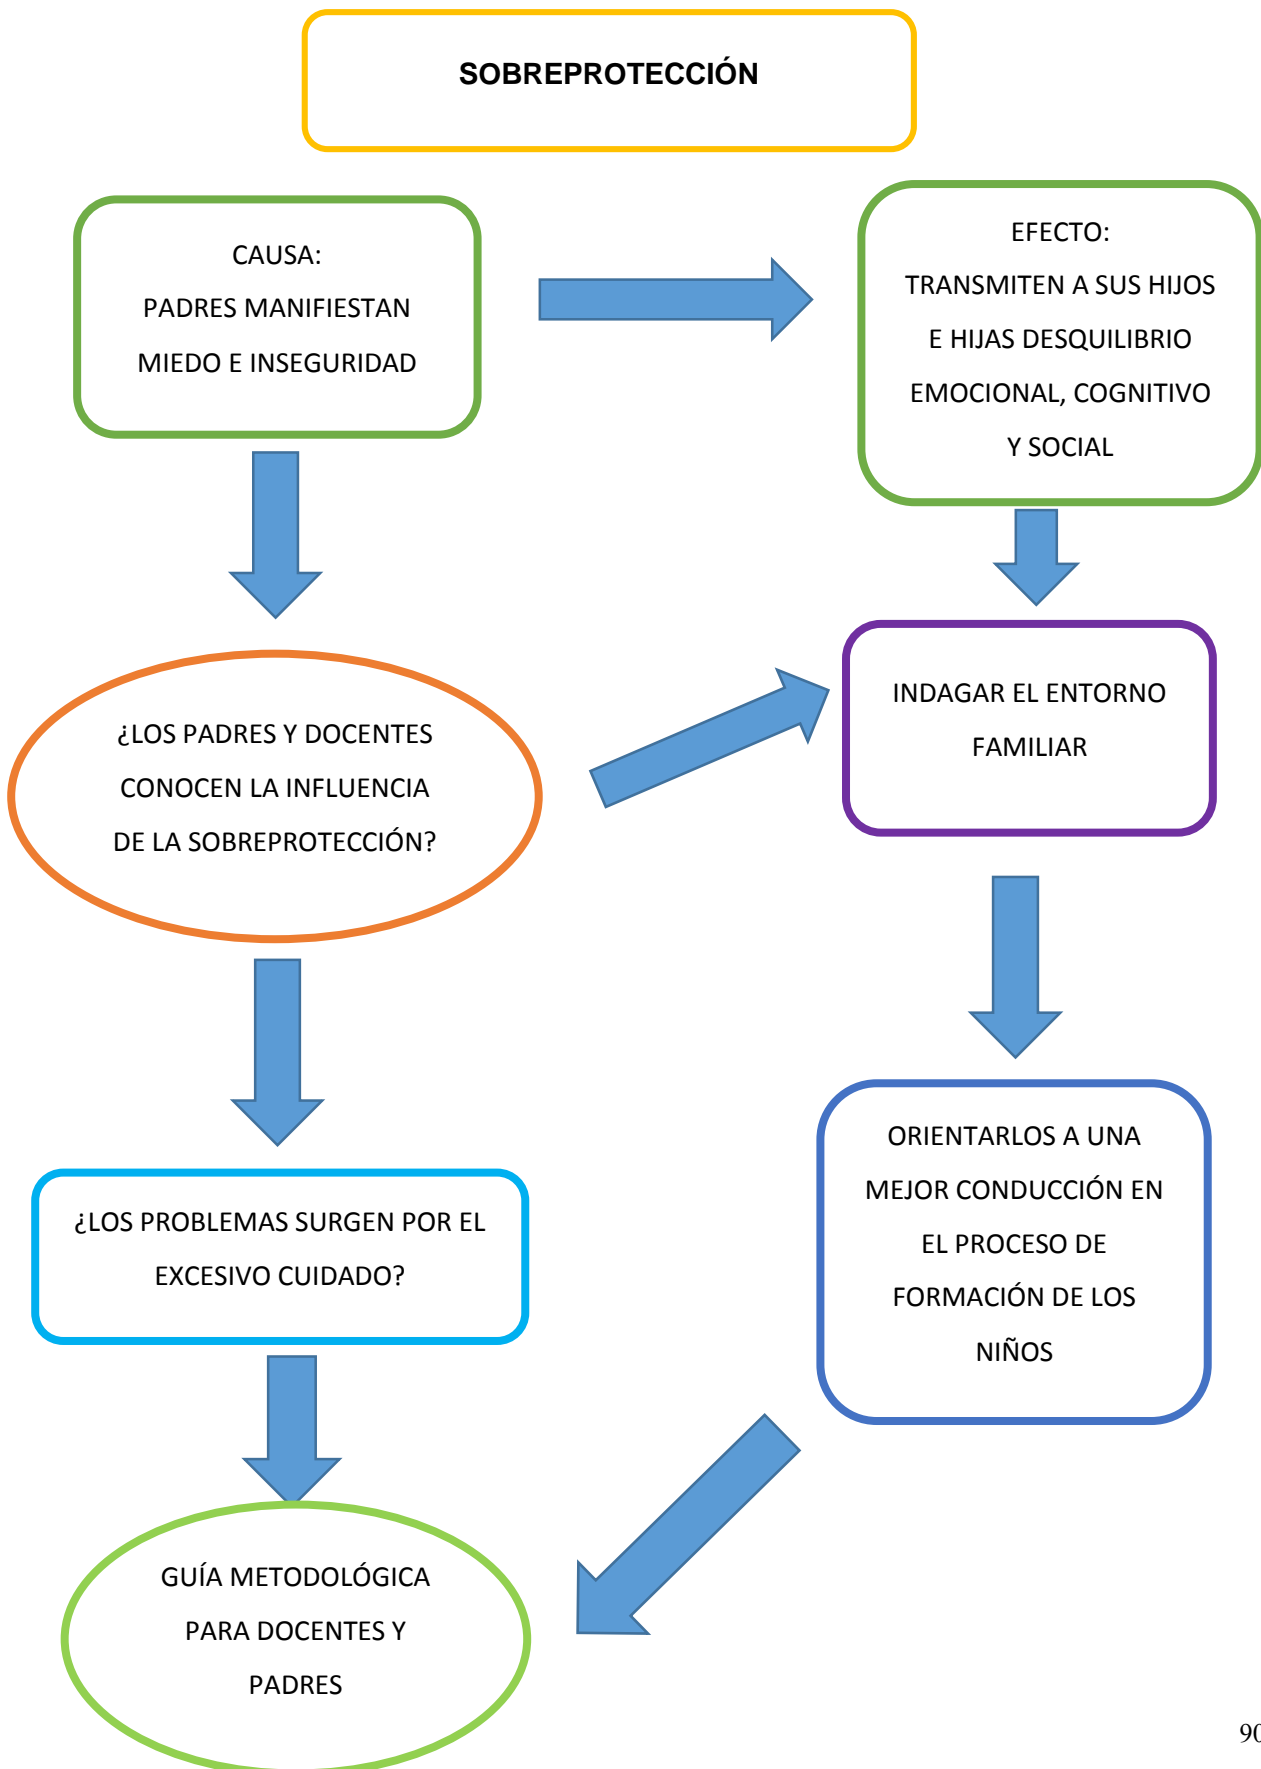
SOBREPROTECCIÓN

CAUSA:
PADRES MANIFIESTAN MIEDO E INSEGURIDAD

EFECTO:
TRANSMITEN A SUS HIJOS E HIJAS DESQUILIBRIO EMOCIONAL, COGNITIVO Y SOCIAL

¿LOS PADRES Y DOCENTES CONOCEN LA INFLUENCIA DE LA SOBREPROTECCIÓN?

INDAGAR EL ENTORNO FAMILIAR

¿LOS PROBLEMAS SURGEN POR EL EXCESIVO CUIDADO?

ORIENTARLOS A UNA MEJOR CONDUCCIÓN EN EL PROCESO DE FORMACIÓN DE LOS NIÑOS

GUÍA METODOLÓGICA PARA DOCENTES Y PADRES

90